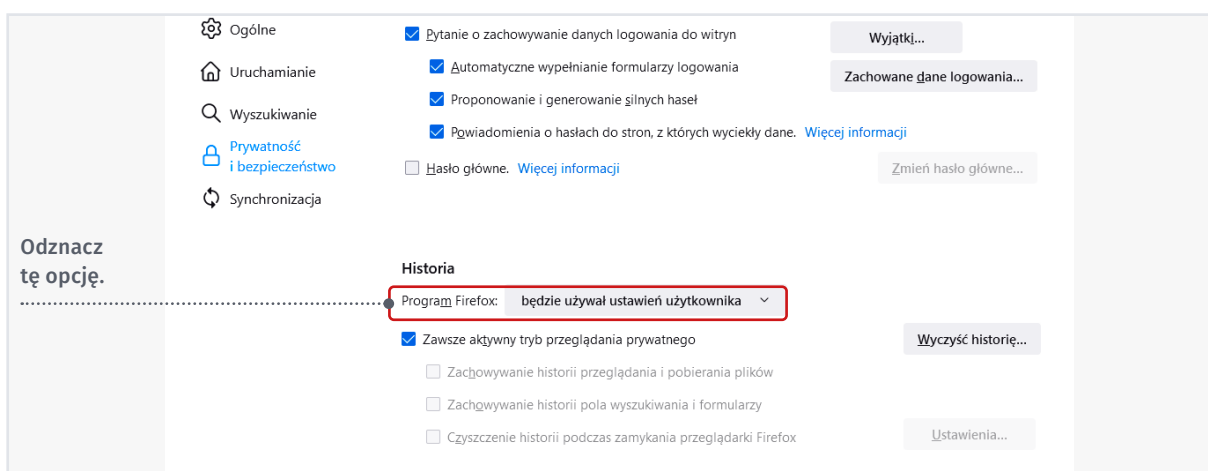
Ogólne

Uruchamianie

Wyszukiwanie

Prywatność i bezpieczeństwo

Synchronizacja

Odznacz tę opcję.

Pytanie o zachowywanie danych logowania do witryn

Wyjątki...

Automatyczne wypełnianie formularzy logowania

Zachowane dane logowania...

Proponowanie i generowanie silnych haseł

Powiadomienia o hasłach do stron, z których wyciekły dane. Więcej informacji

Hasło główne. Więcej informacji

Zmień hasło główne...

Historia

Program Firefox: będzie używał ustawień użytkownika

Zawsze aktywny tryb przeglądania prywatnego

Wyczyść historię...

Zachowywanie historii przeglądania i pobierania plików

Zachowywanie historii pola wyszukiwania i formularzy

Czyszczenie historii podczas zamykania przeglądarki Firefox

Ustawienia...